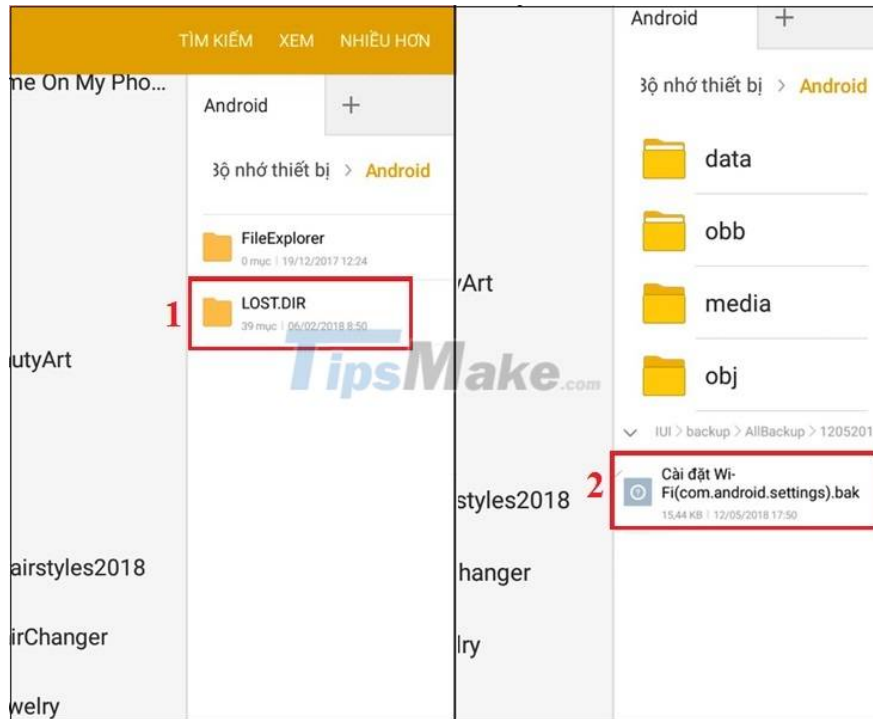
TÌM KIẾM XEM NHIỀU HƠN

me On My Pho...

Android +

3ộ nhớ thiết bị > Android

FileExplorer
0 mục | 19/12/2017 12:24

1

LOST.DIR
39 mục | 06/02/2018 8:50

utyArt

airstyles2018

irChanger

welry

TipsMake.com

Android +

3ộ nhớ thiết bị > Android

data

obb

media

obj

yArt

IUI > backup > AllBackup > 1205201

2

Cài đặt Wi-Fi(com.android.settings).bak
15,44 KB | 12/05/2018 17:50

styles2018

hanger

lry